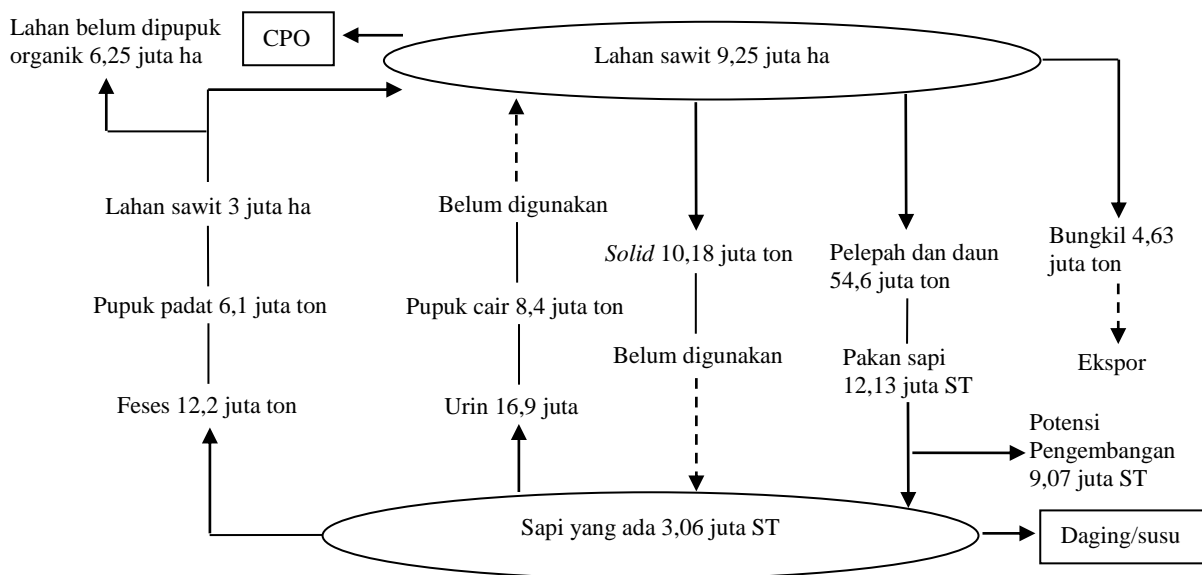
Lahan belum dipupuk organik 6,25 juta ha

CPO

Lahan sawit 9,25 juta ha

Lahan sawit 3 juta ha

Belum digunakan

Solid 10,18 juta ton

Pelepah dan daun 54,6 juta ton

Bungkil 4,63 juta ton

Pupuk padat 6,1 juta ton

Pupuk cair 8,4 juta ton

Belum digunakan

Pakan sapi 12,13 juta ST

Ekspor

Feses 12,2 juta ton

Urin 16,9 juta

Potensi Pengembangan 9,07 juta ST

Sapi yang ada 3,06 juta ST

Daging/susu